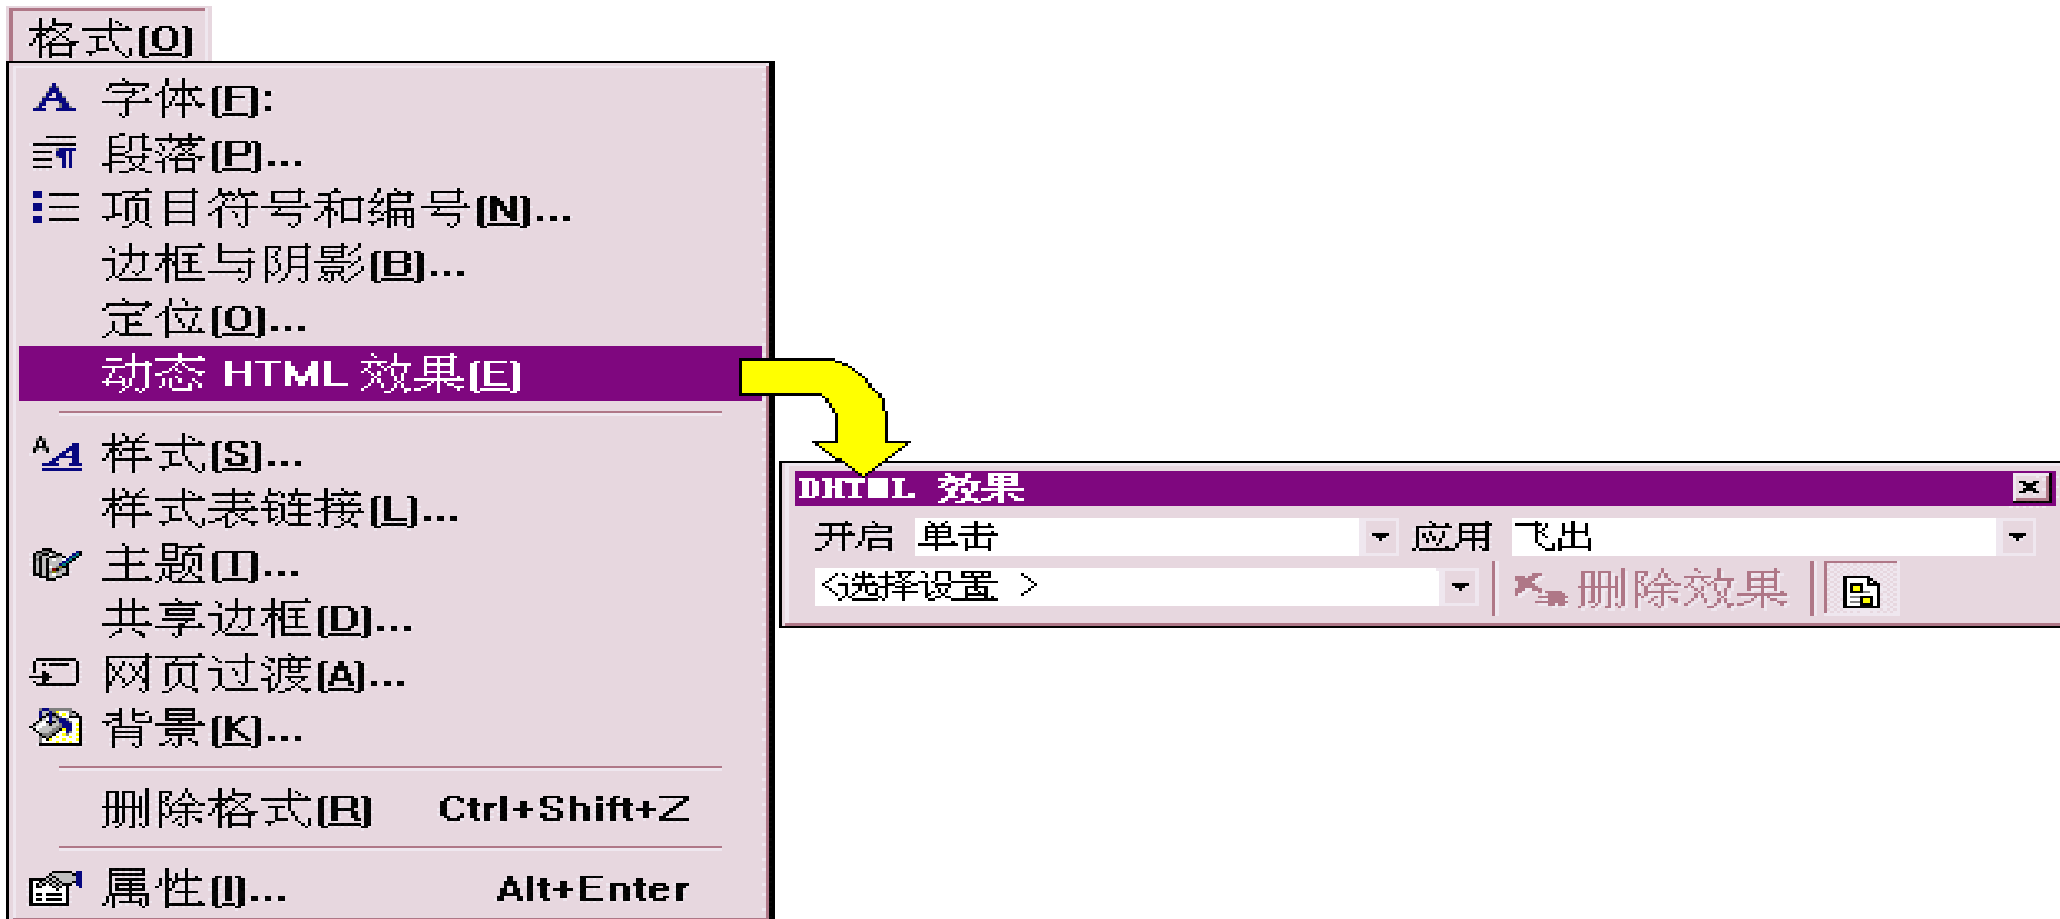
格式(O)

字体(F):
段落(P)...
项目符号和编号(N)...
边框与阴影(B)...
定位(O)...
动态 HTML 效果(E)
样式(S)...
样式表链接(L)...
主题(T)...
共享边框(D)...
网页过渡(A)...
背景(K)...
删除格式(R) Ctrl+Shift+Z
属性(I)... Alt+Enter

DHTML 效果
开启 单击 应用 飞出
<选择设置 > 删除效果